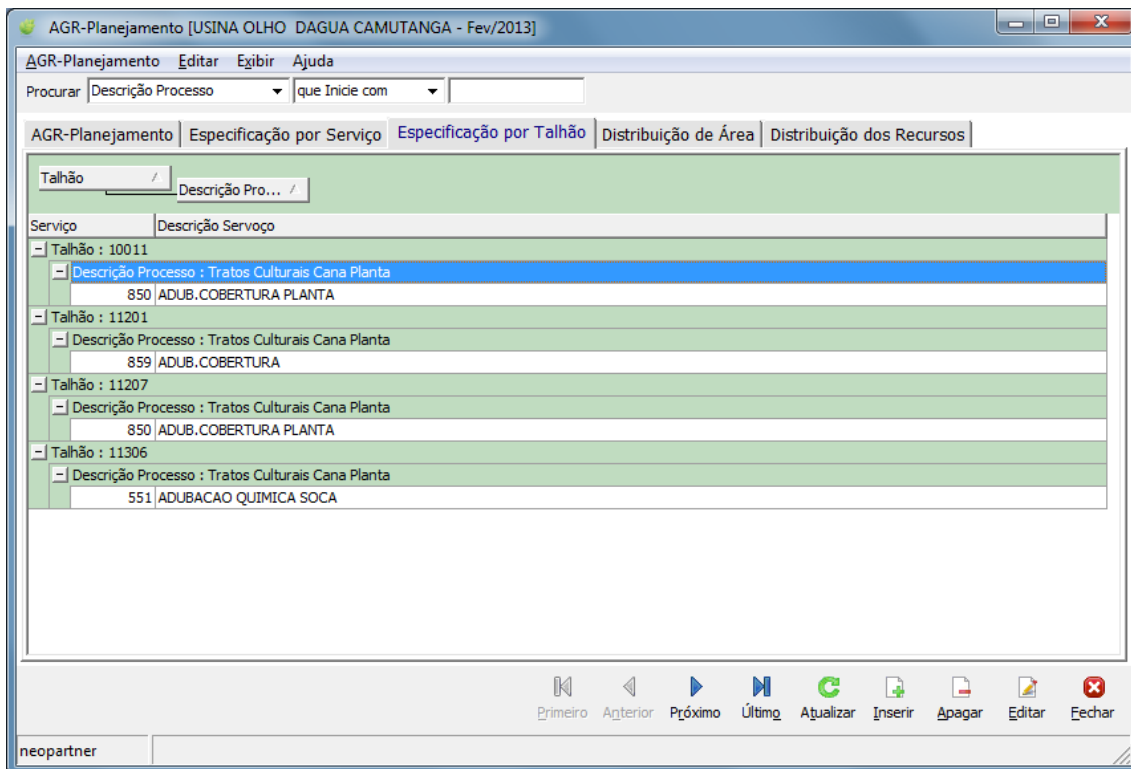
AGR-Planejamento [USINA OLHO DAGUA CAMUTANGA - Fev/2013]

AGR-Planejamento Editar Exibir Ajuda

Procurar Descrição Processo que Inicie com

AGR-Planejamento | Especificação por Serviço | Especificação por Talhão | Distribuição de Área | Distribuição dos Recursos

Talhão
Descrição Pro...

| Serviço | Descrição Servoço |
|---|---|
| Talhão : 10011 | |
| Descrição Processo : Tratos Culturais Cana Planta | |
| 850 | ADUB.COBERTURA PLANTA |
| Talhão : 11201 | |
| Descrição Processo : Tratos Culturais Cana Planta | |
| 859 | ADUB.COBERTURA |
| Talhão : 11207 | |
| Descrição Processo : Tratos Culturais Cana Planta | |
| 850 | ADUB.COBERTURA PLANTA |
| Talhão : 11306 | |
| Descrição Processo : Tratos Culturais Cana Planta | |
| 551 | ADUBACAO QUIMICA SOCA |

Primeiro Anterior Próximo Último Atualizar Inserir Apagar Editar Fechar

neopartner